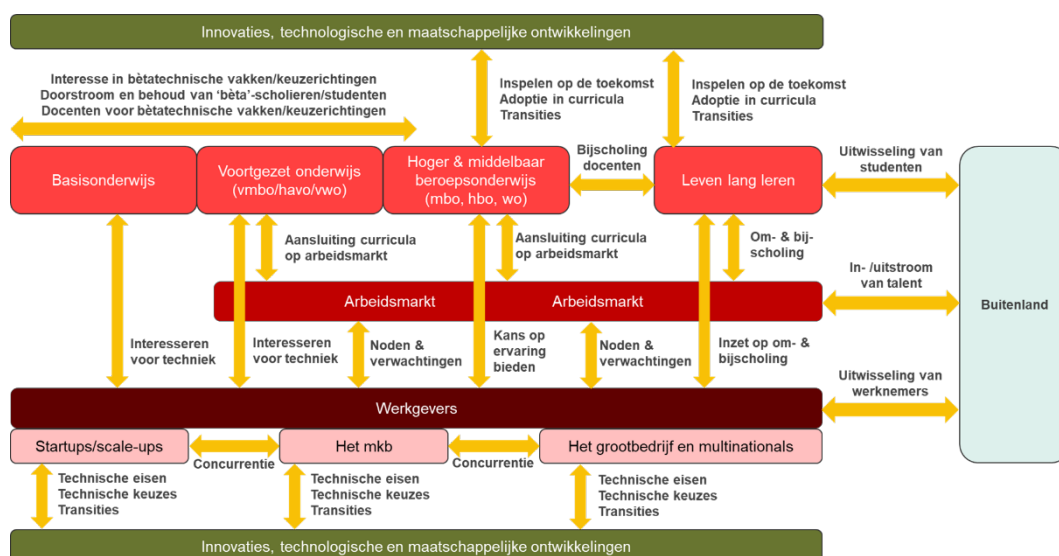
Innovaties, technologische en maatschappelijke ontwikkelingen

Interesse in bètatechnische vakken/keuzerichtingen
Doorstroom en behoud van 'bèta'-scholieren/studenten
Docenten voor bètatechnische vakken/keuzerichtingen

Inspelen op de toekomst
Adoptie in curricula
Transities

Inspelen op de toekomst
Adoptie in curricula
Transities

Basisonderwijs

Voortgezet onderwijs (vmbo/havo/vwo)

Hoger & middelbaar beroepsonderwijs (mbo, hbo, wo)

Bijscholing docenten

Leven lang leren

Uitwisseling van studenten

Buitenland

Aansluiting curricula op arbeidsmarkt

Aansluiting curricula op arbeidsmarkt

Om- & bij-scholing

In- /uitstroom van talent

Arbeidsmarkt

Arbeidsmarkt

Interesseren voor techniek

Interesseren voor techniek

Noden & verwachtingen

Kans op ervaring bieden

Noden & verwachtingen

Inzet op om- & bijscholing

Uitwisseling van werknemers

Werkgevers

Startups/scale-ups

Concurrentie

Het mkb

Concurrentie

Het grootbedrijf en multinationals

Technische eisen
Technische keuzes
Transities

Technische eisen
Technische keuzes
Transities

Technische eisen
Technische keuzes
Transities

Innovaties, technologische en maatschappelijke ontwikkelingen